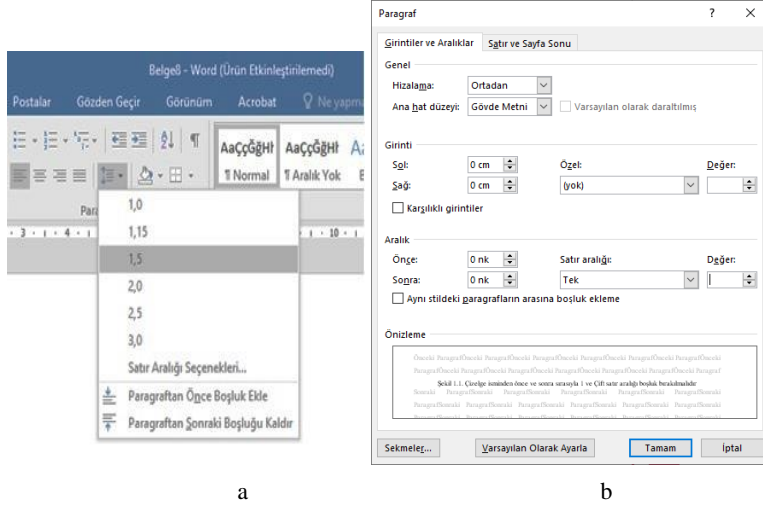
Belgeß - Word (Ürün Etkinleştirilemedi)

Postalar Gözden Geçir Görünüm Acrobat Ne yapm

AaÇçĞğHı AaÇçĞğHı

¶ Normal ¶ Aralık Yok

Para

1,0
1,15
1,5
2,0
2,5
3,0
Satır Aralığı Seçenekleri...
Paragraftan Önce Boşluk Ekle
Paragraftan Sonraki Boşluğu Kaldır

Paragraf ? ×

Girintiler ve Aralıklar Satır ve Sayfa Sonu

Genel
Hizalama: Ortadan
Ana hat düzeyi: Gövde Metni Varsayılan olarak daraltılmış

Girinti
Sol: 0 cm Özel: Değer:
Sağ: 0 cm (yok)
Karşılıklı girintiler

Aralık
Önce: 0 nk Satır aralığı: Değer:
Sonra: 0 nk Tek
Aynı stildeki paragrafların arasına boşluk ekleme

Önizleme

Önceki ParagrafÖnceki ParagrafÖnceki ParagrafÖnceki ParagrafÖnceki ParagrafÖnceki Paragraf
Önceki ParagrafÖnceki ParagrafÖnceki ParagrafÖnceki ParagrafÖnceki ParagrafÖnceki Paragraf
Şekil 1.1. Çizelge isminden önce ve sonra sırasıyla 1 ve Çift satır aralığı boşluk bırakılmalıdır
Sonraki ParagrafSonraki ParagrafSonraki ParagrafSonraki ParagrafSonraki Paragraf
Sonraki ParagrafSonraki ParagrafSonraki ParagrafSonraki ParagrafSonraki Paragraf
Sonraki ParagrafSonraki ParagrafSonraki ParagrafSonraki ParagrafSonraki Paragraf

Sekmeler... Varsayılan Olarak Ayarla Tamam İptal

a b